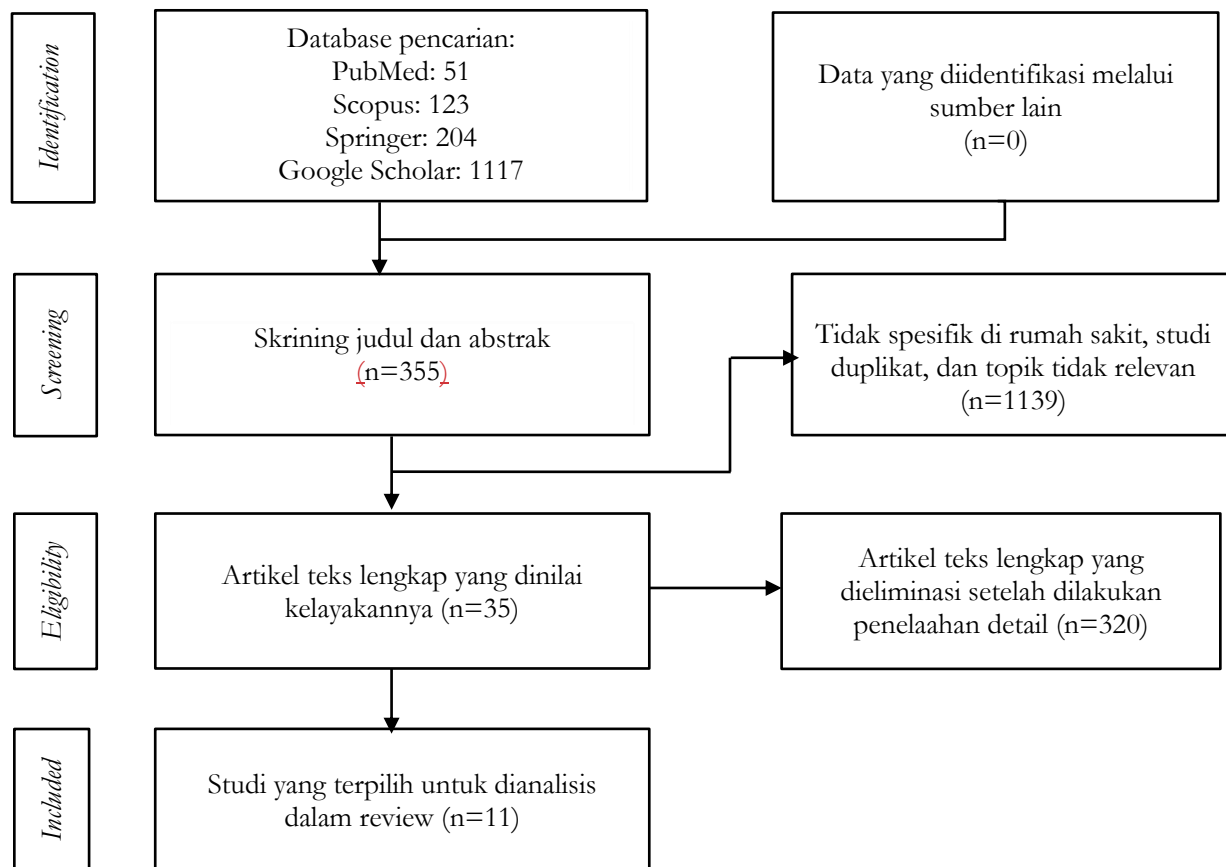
Identification

Database pencarian:
PubMed: 51
Scopus: 123
Springer: 204
Google Scholar: 1117

Data yang diidentifikasi melalui sumber lain
(n=0)

Screening

Skrining judul dan abstrak
(n=355)

Tidak spesifik di rumah sakit, studi duplikat, dan topik tidak relevan
(n=1139)

Eligibility

Artikel teks lengkap yang dinilai kelayakannya (n=35)

Artikel teks lengkap yang dieliminasi setelah dilakukan penelaahan detail (n=320)

Included

Studi yang terpilih untuk dianalisis dalam review (n=11)